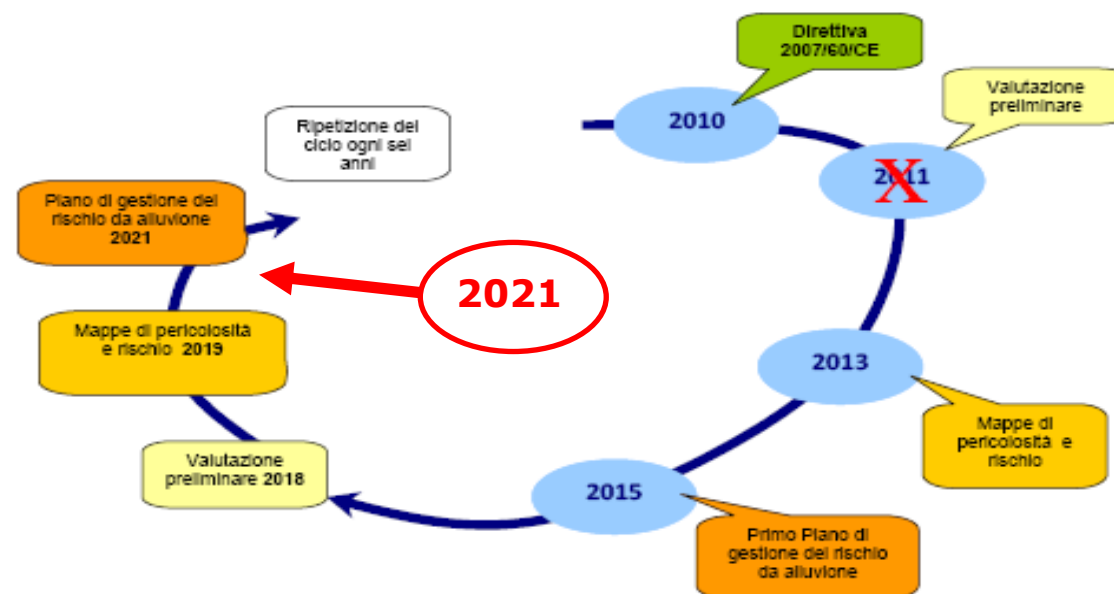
Direttiva 2007/60/CE

2010

Valutazione preliminare

2011

X

Ripetizione del ciclo ogni sei anni

Piano di gestione del rischio da alluvione 2021

2021

Mappe di pericolosità e rischio 2019

2013

Mappe di pericolosità e rischio

Valutazione preliminare 2018

2015

Primo Piano di gestione del rischio da alluvione